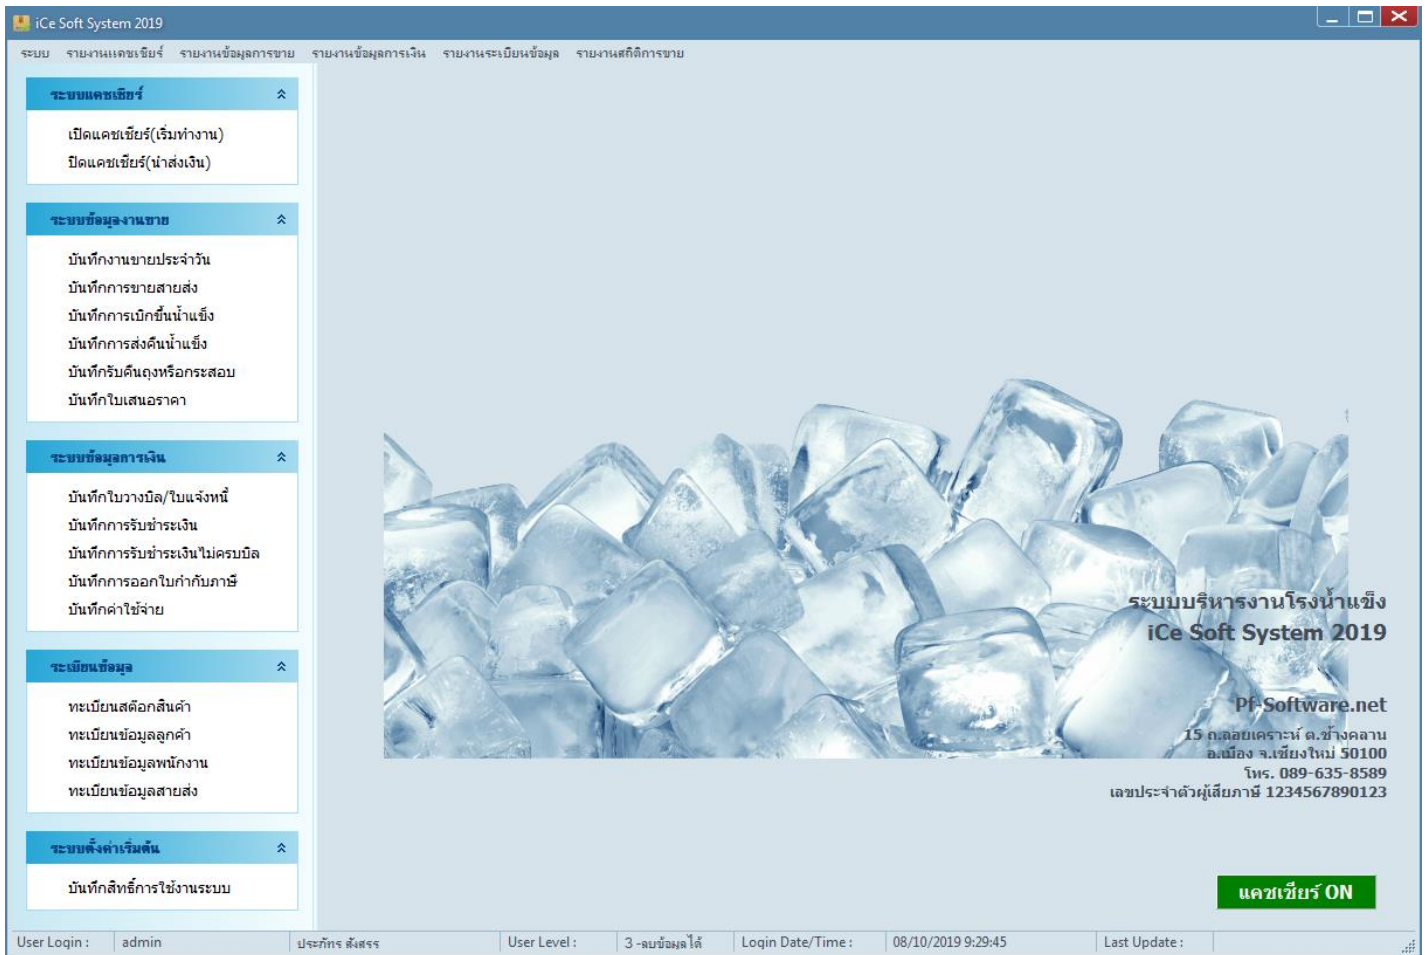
iCe Soft System 2019

ระบบ รายงานแคชเชียร์ รายงานข้อมูลการขาย รายงานข้อมูลการเงิน รายงานระเบียนข้อมูล รายงานสถิติการขาย

ระบบแคชเชียร์
เปิดแคชเชียร์(เริ่มทำงาน)
ปิดแคชเชียร์(นำส่งเงิน)

ระบบข้อมูลงานขาย
บันทึกงานขายประจำวัน
บันทึกการขายสายส่ง
บันทึกการเบิกขึ้นน้ำแข็ง
บันทึกการส่งคืนน้ำแข็ง
บันทึกรับคืนถุงหรือกระสอบ
บันทึกใบเสนอราคา

ระบบข้อมูลการเงิน
บันทึกใบวางบิล/ใบแจ้งหนี้
บันทึกการรับชำระเงิน
บันทึกการรับชำระเงินไม่ครบบิล
บันทึกการออกใบกำกับภาษี
บันทึกค่าใช้จ่าย

ระเบียนข้อมูล
ทะเบียนสต๊อกสินค้า
ทะเบียนข้อมูลลูกค้า
ทะเบียนข้อมูลพนักงาน
ทะเบียนข้อมูลสายส่ง

ระบบตั้งค่าเริ่มต้น
บันทึกสิทธิ์การใช้งานระบบ

ระบบบริหารงานโรงน้ำแข็ง
iCe Soft System 2019

Pf-Software.net
15 ถ.ลอยเคราะห์ ต.ช้างคลาน
อ.เมือง จ.เชียงใหม่ 50100
โทร. 089-635-8589
เลขประจำตัวผู้เสียภาษี 1234567890123

แคชเชียร์ ON

User Login : admin ประภัทร ตั้งสรร User Level : 3 -ลบข้อมูลได้ Login Date/Time : 08/10/2019 9:29:45 Last Update :